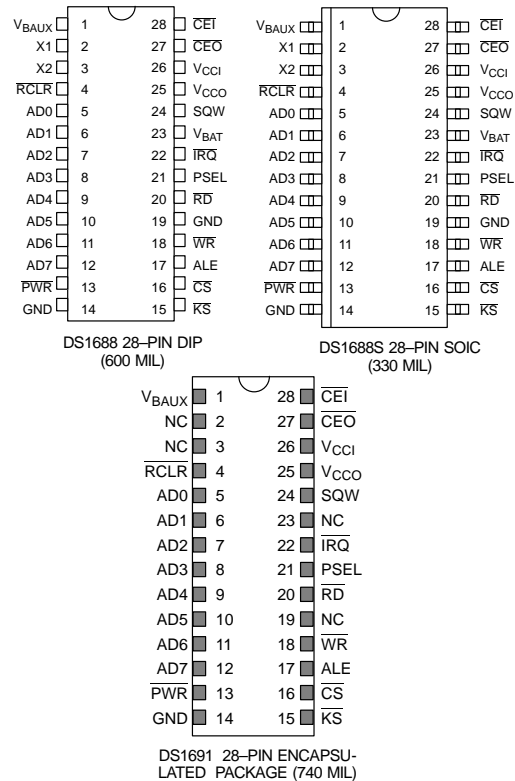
$V_{BAUX}$ 1
X1 2
X2 3
$\overline{RCLR}$ 4
AD0 5
AD1 6
AD2 7
AD3 8
AD4 9
AD5 10
AD6 11
AD7 12
$\overline{PWR}$ 13
GND 14
28 $\overline{CEI}$
27 $\overline{CEO}$
26 $V_{CCI}$
25 $V_{CCO}$
24 SQW
23 $V_{BAT}$
22 $\overline{IRQ}$
21 PSEL
20 $\overline{RD}$
19 GND
18 $\overline{WR}$
17 ALE
16 $\overline{CS}$
15 $\overline{KS}$

DS1688 28–PIN DIP (600 MIL)

$V_{BAUX}$ 1
X1 2
X2 3
$\overline{RCLR}$ 4
AD0 5
AD1 6
AD2 7
AD3 8
AD4 9
AD5 10
AD6 11
AD7 12
$\overline{PWR}$ 13
GND 14
28 $\overline{CEI}$
27 $\overline{CEO}$
26 $V_{CCI}$
25 $V_{CCO}$
24 SQW
23 $V_{BAT}$
22 $\overline{IRQ}$
21 PSEL
20 $\overline{RD}$
19 GND
18 $\overline{WR}$
17 ALE
16 $\overline{CS}$
15 $\overline{KS}$

DS1688S 28–PIN SOIC (330 MIL)

$V_{BAUX}$ 1
NC 2
NC 3
$\overline{RCLR}$ 4
AD0 5
AD1 6
AD2 7
AD3 8
AD4 9
AD5 10
AD6 11
AD7 12
$\overline{PWR}$ 13
GND 14
28 $\overline{CEI}$
27 $\overline{CEO}$
26 $V_{CCI}$
25 $V_{CCO}$
24 SQW
23 NC
22 $\overline{IRQ}$
21 PSEL
20 $\overline{RD}$
19 NC
18 $\overline{WR}$
17 ALE
16 $\overline{CS}$
15 $\overline{KS}$

DS1691 28–PIN ENCAPSULATED PACKAGE (740 MIL)